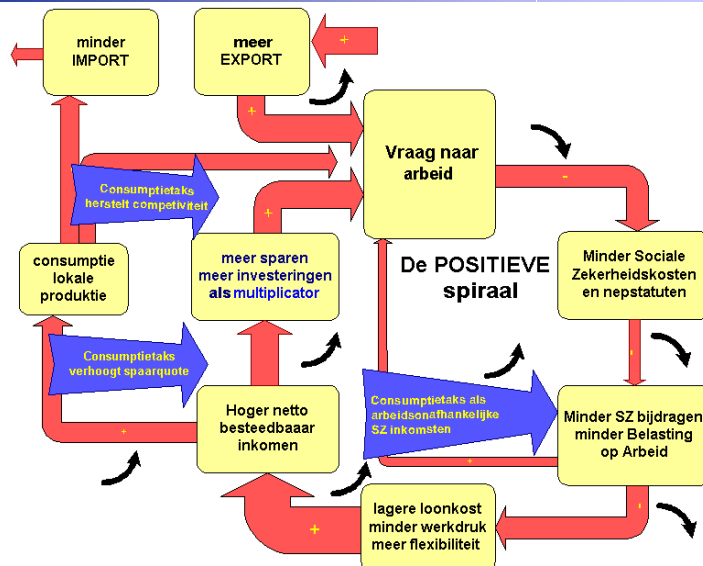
minder IMPORT

meer EXPORT

+

+

Vraag naar arbeid

-

Consumptietaks herstelt competiviteit

+

consumptie lokale produktie

meer sparen meer investeringen als multiplicator

De POSITIEVE spiraal

Minder Sociale Zekerheidskosten en nepstatuten

Consumptietaks verhoogt spaarquote

-

Hoger netto besteedbaaar inkomen

Consumptietaks als arbeidsonafhankelijke SZ inkomsten

Minder SZ bijdragen minder Belasting op Arbeid

+

-

lagere loonkost minder werkdruk meer flexibiliteit

+